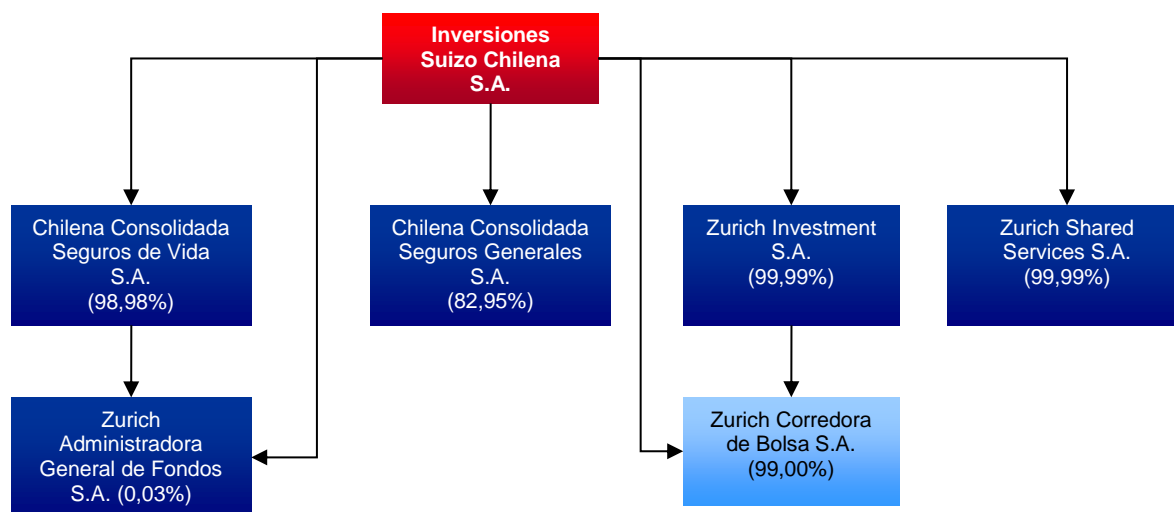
Inversiones Suizo Chilena S.A.

Chilena Consolidada Seguros de Vida S.A. (98,98%)

Chilena Consolidada Seguros Generales S.A. (82,95%)

Zurich Investment S.A. (99,99%)

Zurich Shared Services S.A. (99,99%)

Zurich Administradora General de Fondos S.A. (0,03%)

Zurich Corredora de Bolsa S.A. (99,00%)